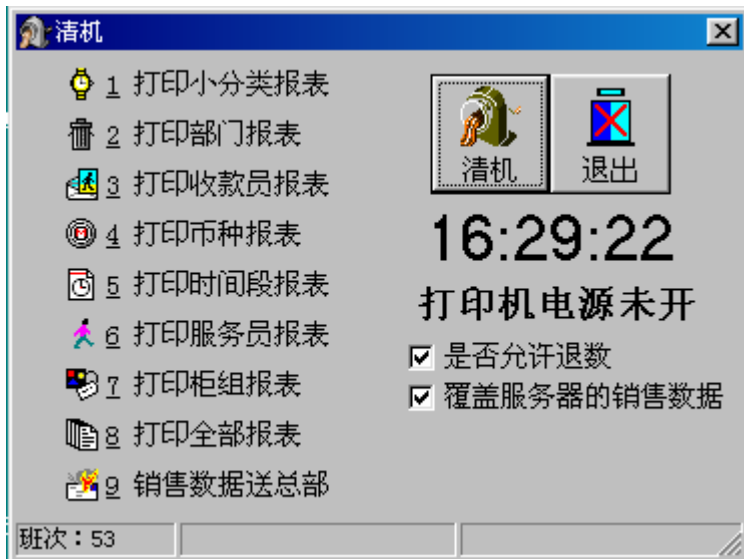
清机

1 打印小分类报表
2 打印部门报表
3 打印收款员报表
4 打印币种报表
5 打印时间段报表
6 打印服务员报表
7 打印柜组报表
8 打印全部报表
9 销售数据送总部

清机
退出

16:29:22

打印机电源未开

☑ 是否允许退数
☑ 覆盖服务器的销售数据

班次：53